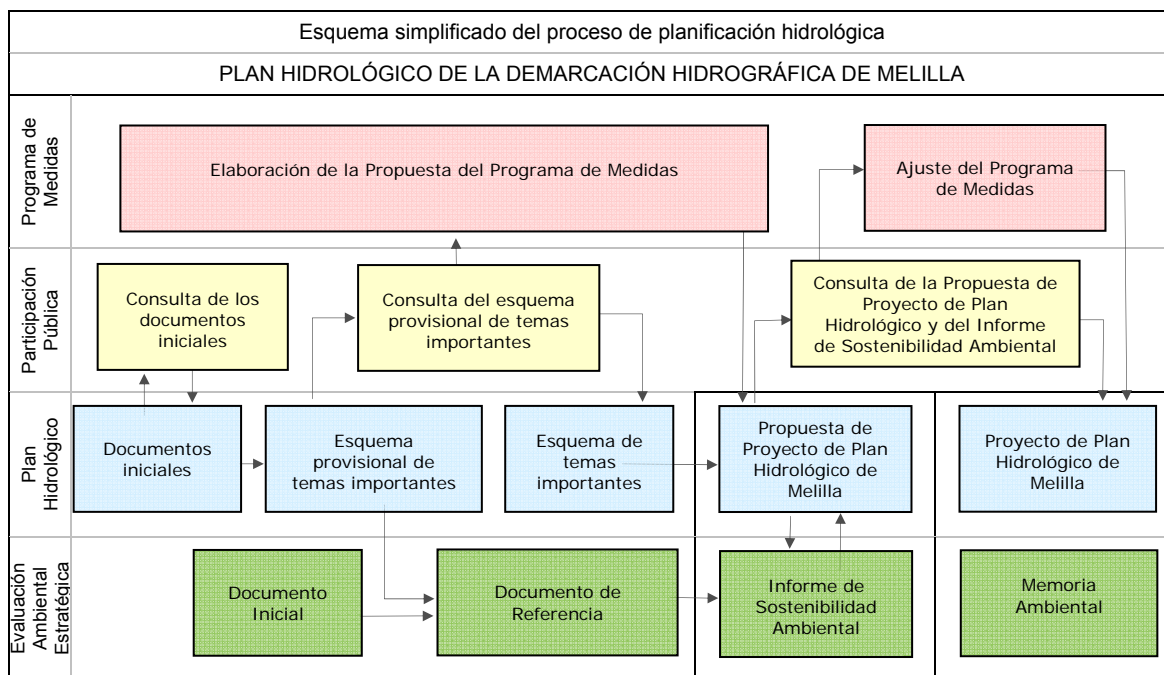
Esquema simplificado del proceso de planificación hidrológica

PLAN HIDROLÓGICO DE LA DEMARCACIÓN HIDROGRÁFICA DE MELILLA

Programa de Medidas

Elaboración de la Propuesta del Programa de Medidas

Ajuste del Programa de Medidas

Participación Pública

Consulta de los documentos iniciales

Consulta del esquema provisional de temas importantes

Consulta de la Propuesta de Proyecto de Plan Hidrológico y del Informe de Sostenibilidad Ambiental

Plan Hidrológico

Documentos iniciales

Esquema provisional de temas importantes

Esquema de temas importantes

Propuesta de Proyecto de Plan Hidrológico de Melilla

Proyecto de Plan Hidrológico de Melilla

Evaluación Ambiental Estratégica

Documento Inicial

Documento de Referencia

Informe de Sostenibilidad Ambiental

Memoria Ambiental